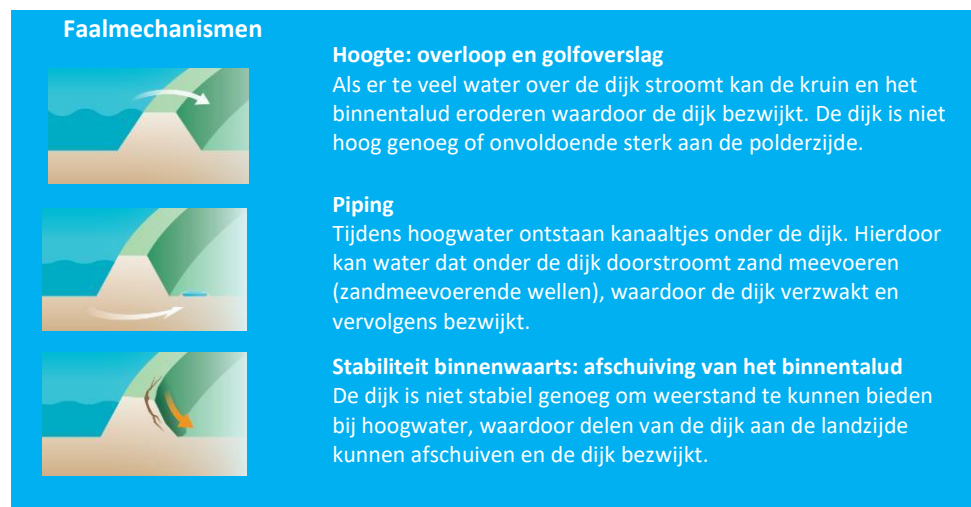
Faalmechanismen

Hoogte: overloop en golfoverslag
Als er te veel water over de dijk stroomt kan de kruin en het binnentalud eroderen waardoor de dijk bezwijkt. De dijk is niet hoog genoeg of onvoldoende sterk aan de polderzijde.

Piping
Tijdens hoogwater ontstaan kanaaltjes onder de dijk. Hierdoor kan water dat onder de dijk doorstroomt zand meevoeren (zandmeevoerende wellen), waardoor de dijk verzwakt en vervolgens bezwijkt.

Stabiliteit binnenwaarts: afschuiving van het binnentalud
De dijk is niet stabiel genoeg om weerstand te kunnen bieden bij hoogwater, waardoor delen van de dijk aan de landzijde kunnen afschuiven en de dijk bezwijkt.